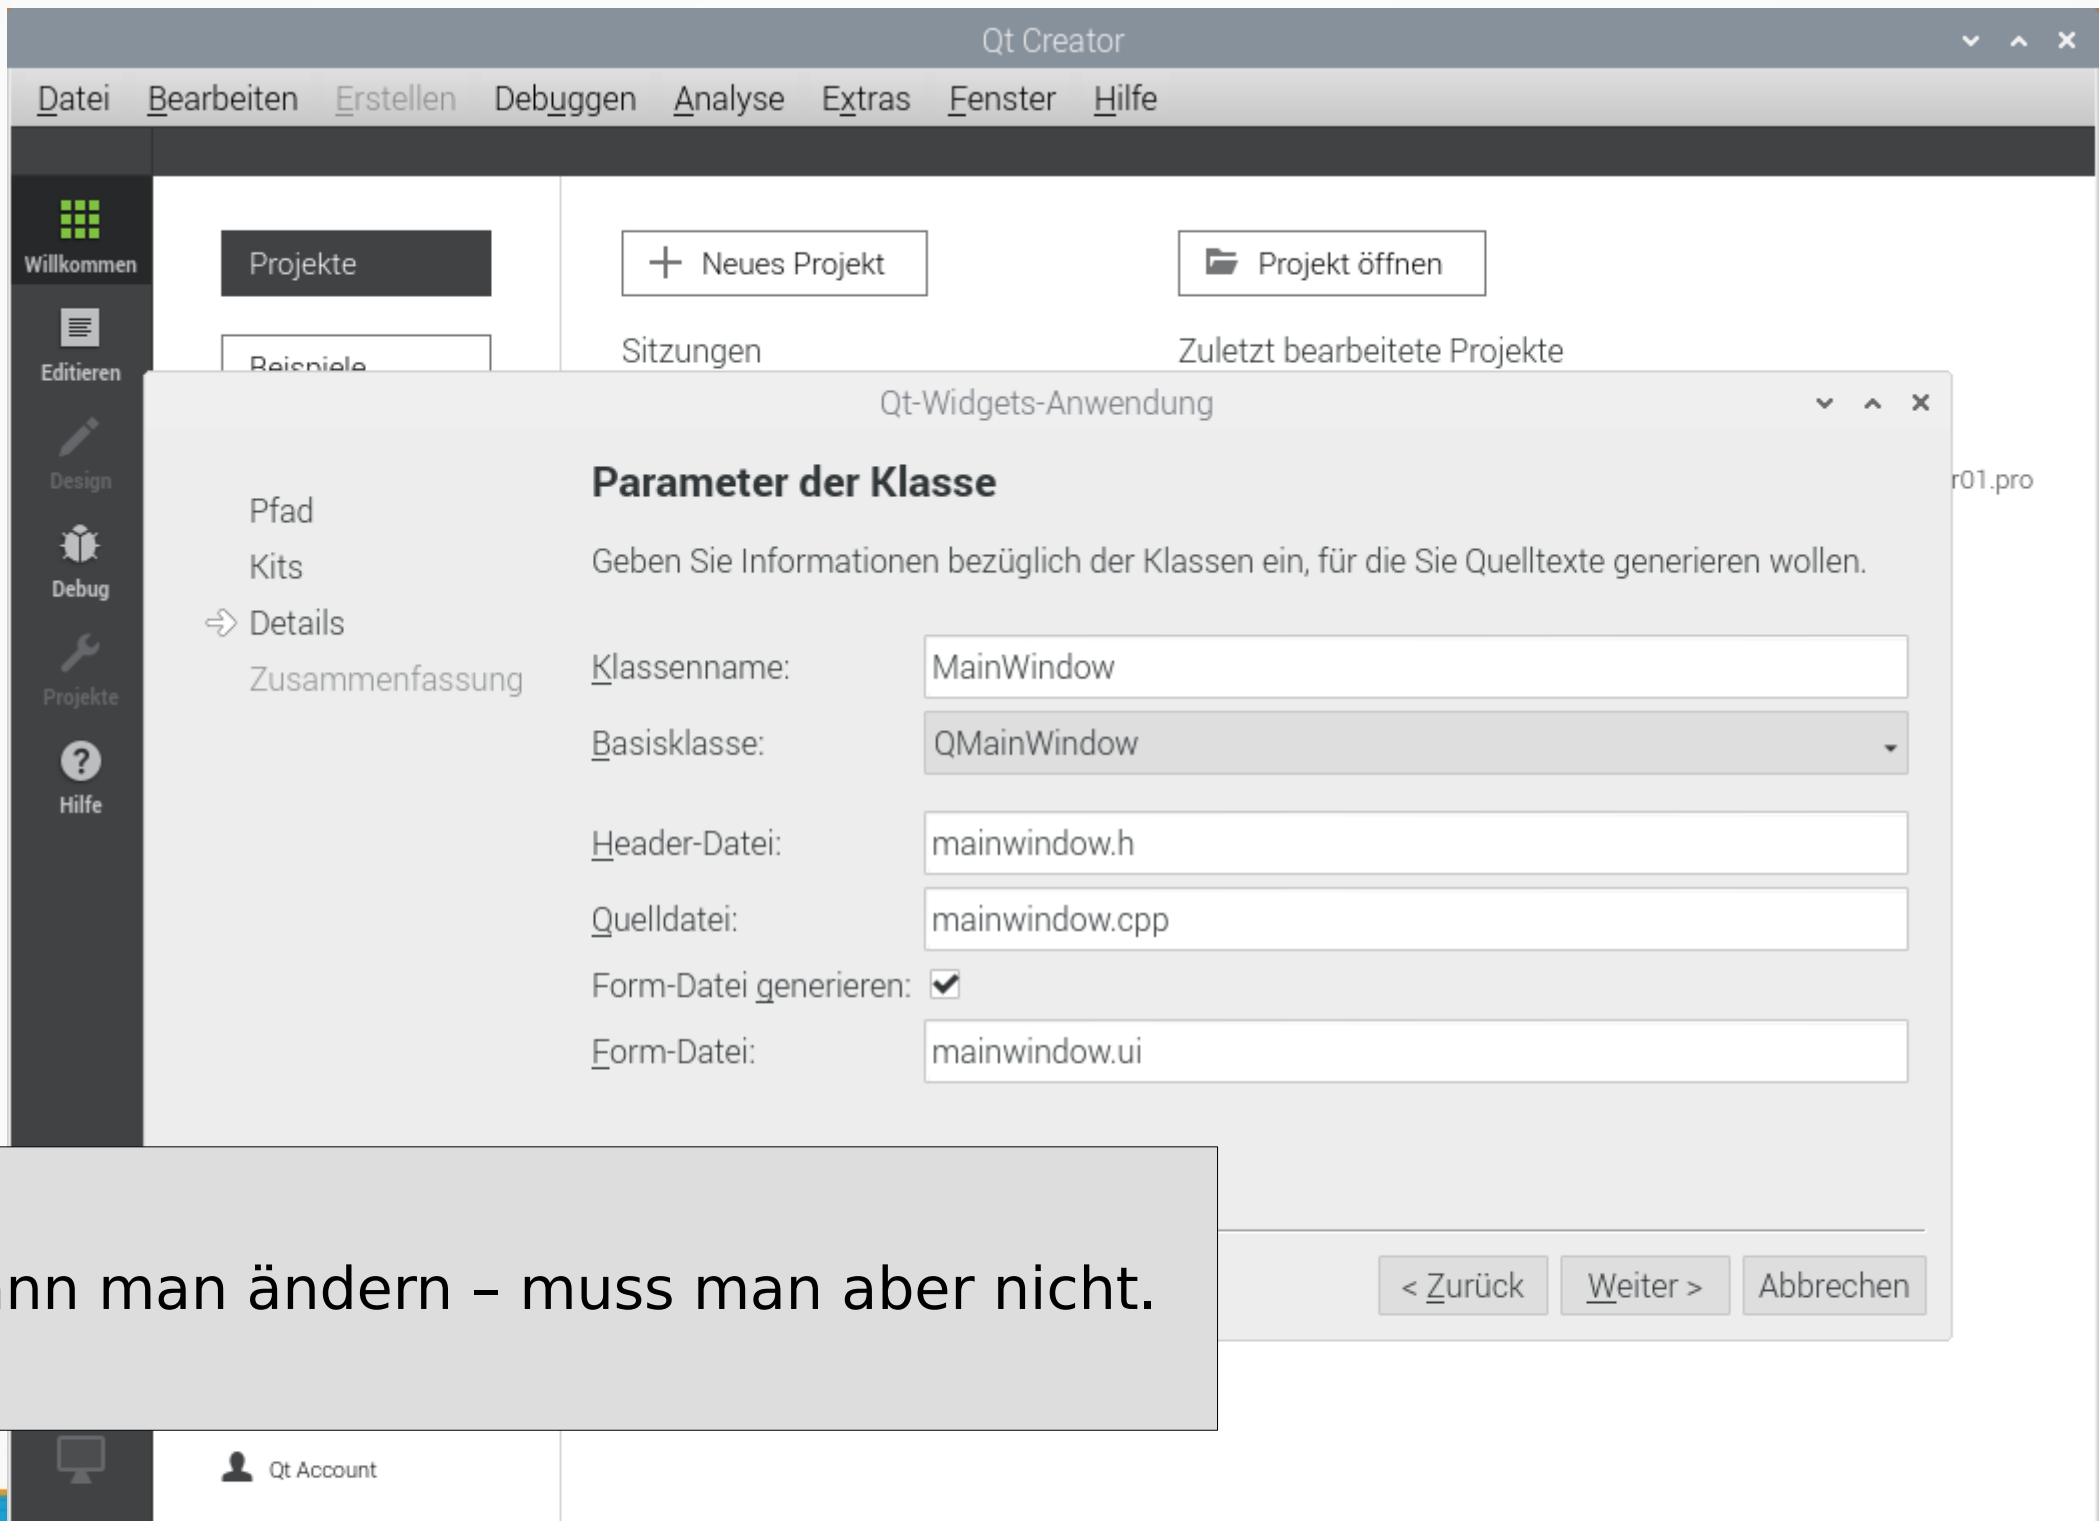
Qt Creator

Datei Bearbeiten Erstellen Debuggen Analyse Extras Fenster Hilfe

Willkommen
Editieren
Design
Debug
Projekte
Hilfe

Projekte
Beispiele

Neues Projekt
Projekt öffnen

Sitzungen
Zuletzt bearbeitete Projekte

r01.pro

Qt-Widgets-Anwendung

Pfad
Kits
Details
Zusammenfassung

Parameter der Klasse

Geben Sie Informationen bezüglich der Klassen ein, für die Sie Quelltexte generieren wollen.

Klassenname: MainWindow
Basisklasse: QMainWindow
Header-Datei: mainwindow.h
Quelldatei: mainwindow.cpp
Form-Datei generieren:
Form-Datei: mainwindow.ui

< Zurück
Weiter >
Abbrechen

nn man ändern – muss man aber nicht.

Qt Account